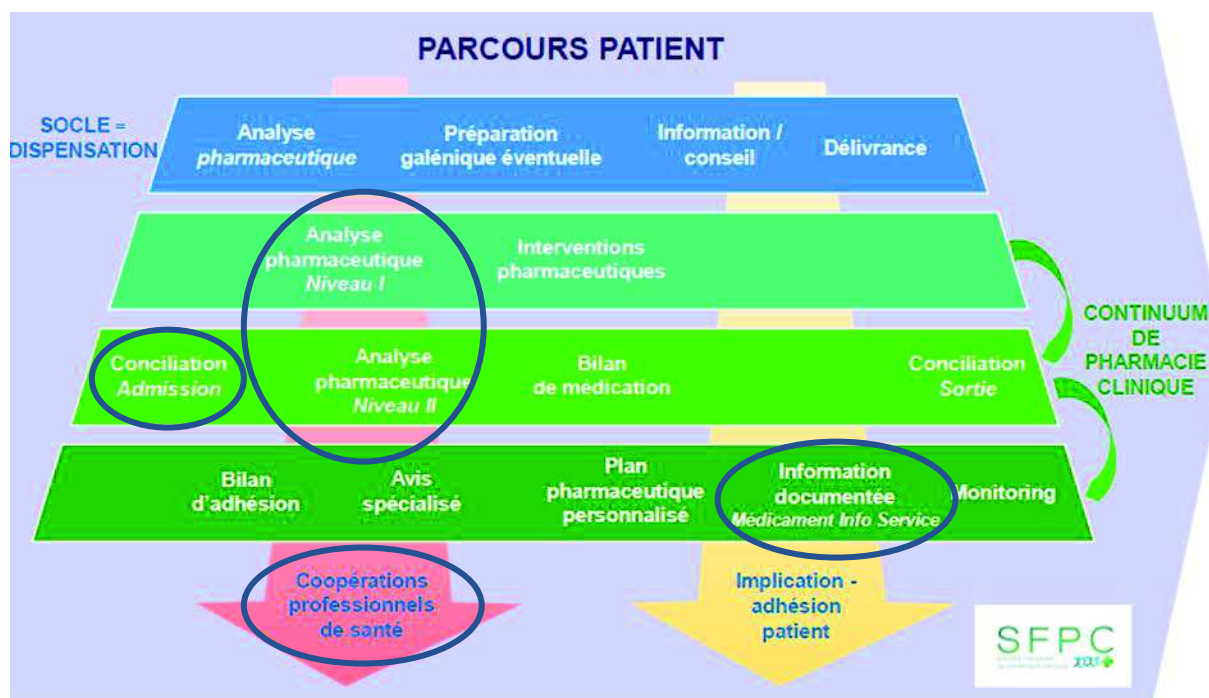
PARCOURS PATIENT

SOCLE = DISPENSATION

Analyse *pharmaceutique*

Préparation galénique éventuelle

Information / conseil

Délivrance

Analyse pharmaceutique *Niveau I*

Interventions pharmaceutiques

Conciliation *Admission*

Analyse pharmaceutique *Niveau II*

Bilan de médication

Conciliation *Sortie*

CONTINUUM DE PHARMACIE CLINIQUE

Bilan d'adhésion

Avis spécialisé

Plan pharmaceutique personnalisé

Information documentée *Médicament Info Service*

Monitoring

Coopérations professionnels de santé

Implication - adhésion patient

SFPC

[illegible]